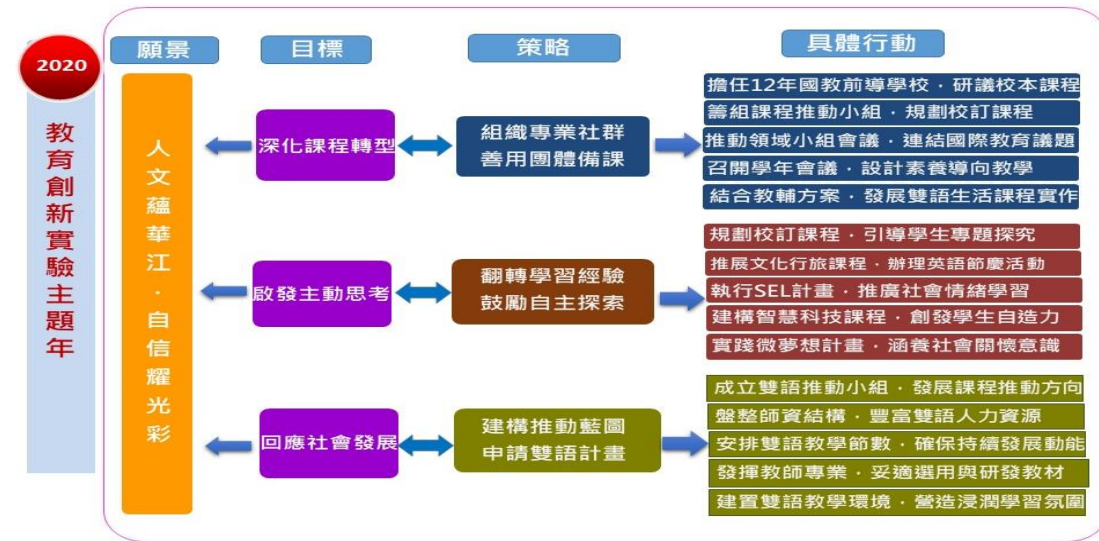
2020

教育創新實驗主題年

願景

人文蘊華江．自信耀光彩

目標

深化課程轉型

啟發主動思考

回應社會發展

策略

組織專業社群
善用團體備課

翻轉學習經驗
鼓勵自主探索

建構推動藍圖
申請雙語計畫

具體行動

擔任12年國教前導學校．研議校本課程
籌組課程推動小組．規劃校訂課程
推動領域小組會議．連結國際教育議題
召開學年會議．設計素養導向教學
結合教輔方案．發展雙語生活課程實作

規劃校訂課程．引導學生專題探究
推展文化行旅課程．辦理英語節慶活動
執行SEL計畫．推廣社會情緒學習
建構智慧科技課程．創發學生自造力
實踐微夢想計畫．涵養社會關懷意識

成立雙語推動小組．發展課程推動方向
盤整師資結構．豐富雙語人力資源
安排雙語教學節數．確保持續發展動能
發揮教師專業．妥適選用與研發教材
建置雙語教學環境．營造浸潤學習氛圍